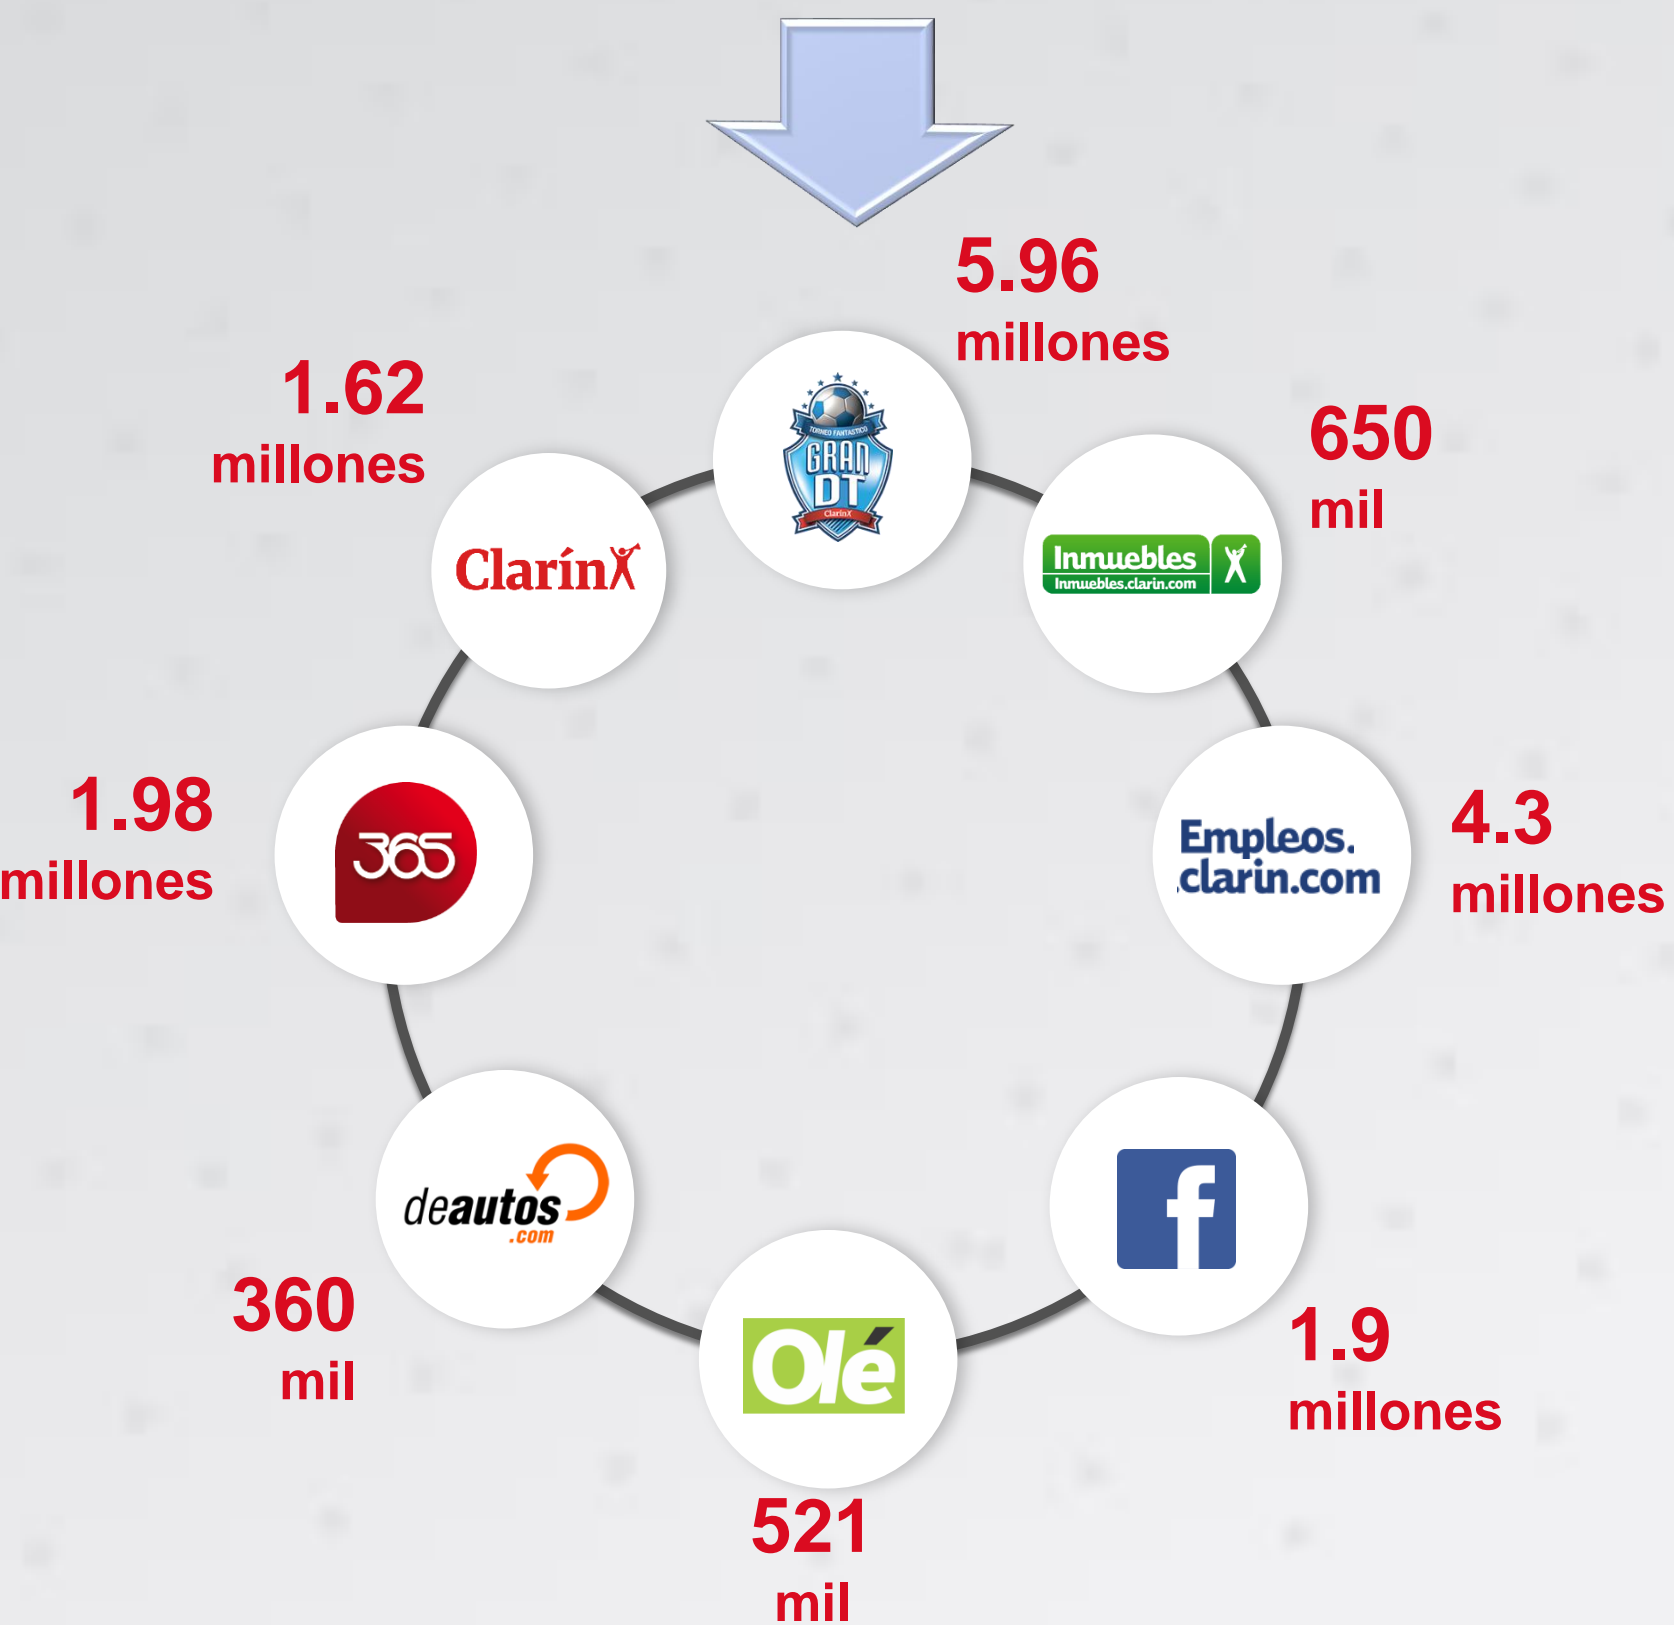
5.96 millones

TORNEO FANTÁSTICO
GRAN DT
Clarín

650 mil

Inmuebles
Inmuebles.clarin.com

4.3 millones

Empleos.
clarin.com

1.9 millones

f

521 mil

Olé

360 mil

deautos
.com

1.98 millones

365

1.62 millones

Clarín